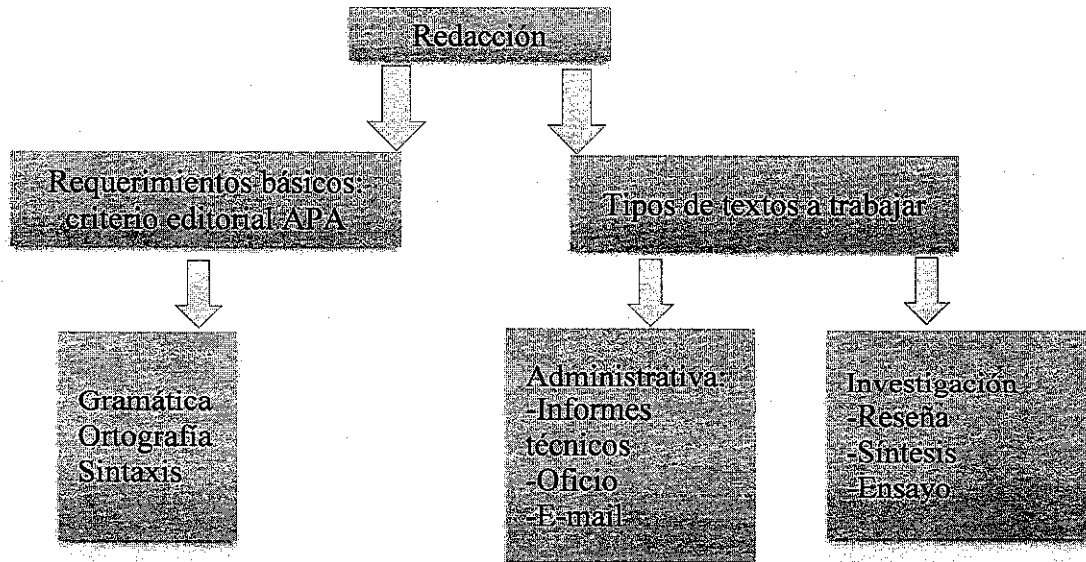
Redacción

Requerimientos básicos: criterio editorial APA

Tipos de textos a trabajar

Gramática
Ortografía
Sintaxis

Administrativa:
-Informes técnicos
-Oficio
-E-mail

Investigación
-Reseña
-Síntesis
-Ensayo